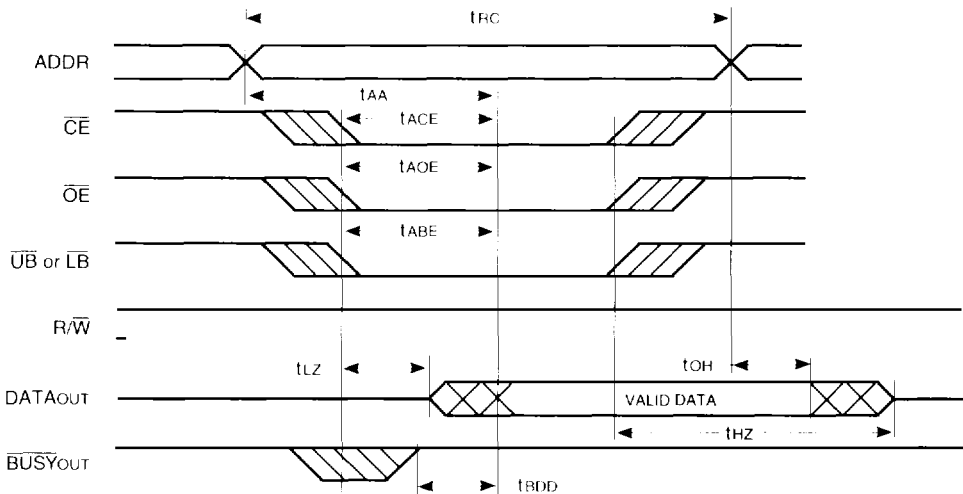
$t_{RC}$

ADDR

$t_{AA}$

$\overline{CE}$

$t_{ACE}$

$t_{AOE}$

$\overline{OE}$

$t_{ABE}$

$\overline{UB}$ or $\overline{LB}$

R/$\overline{W}$

$t_{LZ}$

$t_{OH}$

DATA$_{OUT}$

VALID DATA

$t_{HZ}$

$\overline{BUSY}_{OUT}$

$t_{BDD}$